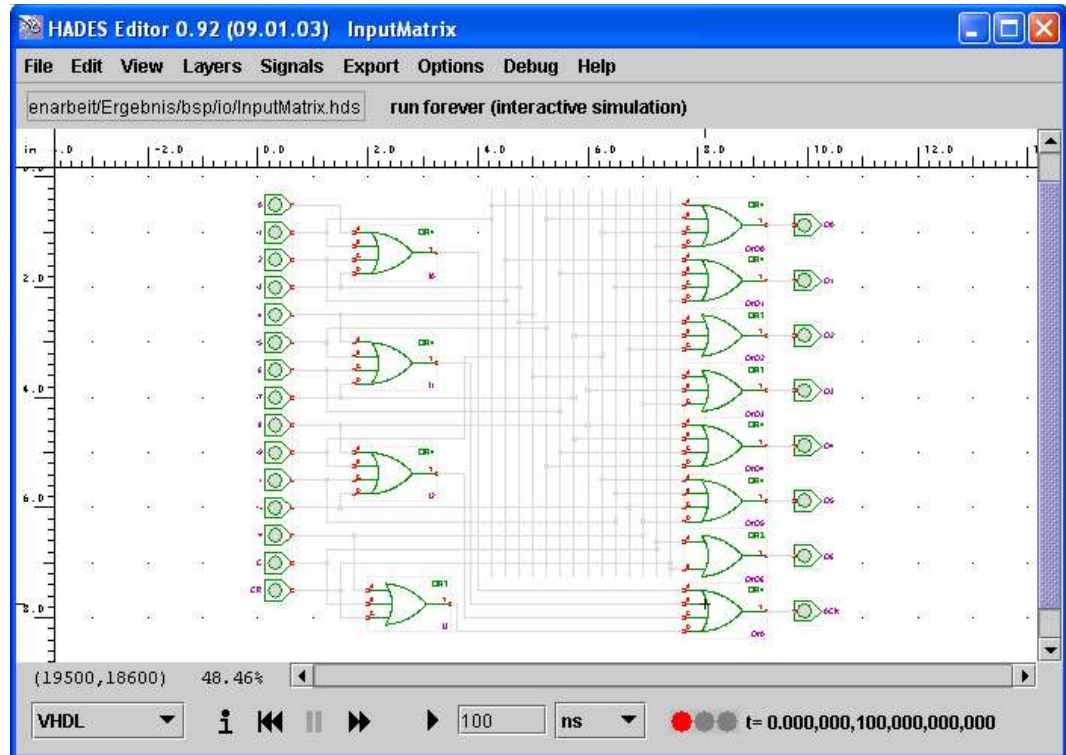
HADES Editor 0.92 (09.01.03) InputMatrix

File Edit View Layers Signals Export Options Debug Help

enarbeit/Ergebnis/bsp/io/InputMatrix.hds run forever (interactive simulation)

in .0 -2.0 0.0 2.0 4.0 6.0 8.0 10.0 12.0

2.0
4.0
6.0
8.0

OR4 OR4 OR4 OR1
OR4 OR4 OR1 OR1 OR4 OR4 OR1 OR4

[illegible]

(19500,18600) 48.46%

VHDL 100 ns t= 0.000,000,100,000,000,000